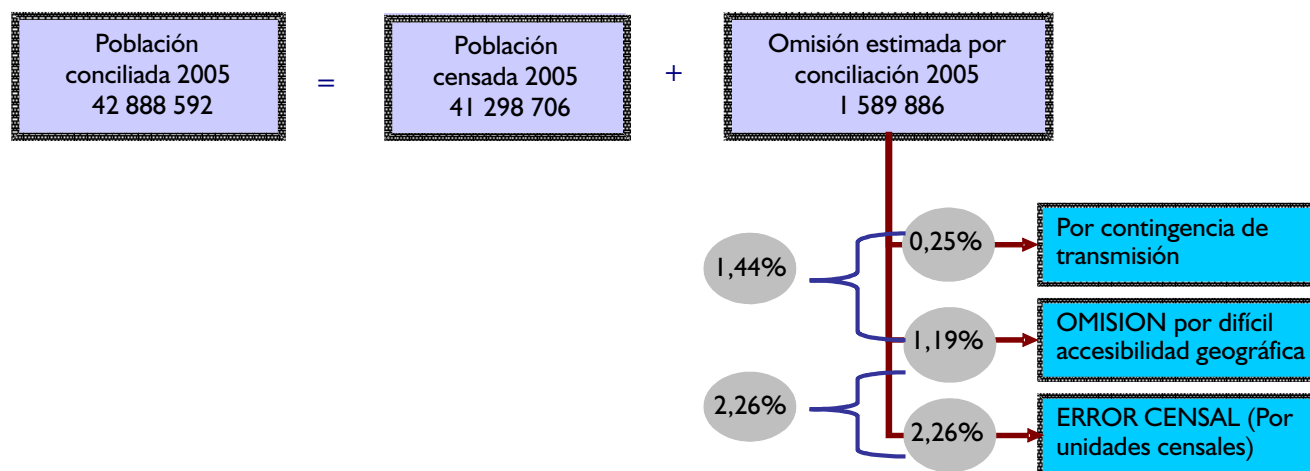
Población conciliada 2005
42 888 592

=

Población censada 2005
41 298 706

+

Omisión estimada por conciliación 2005
1 589 886

1,44%

0,25%

Por contingencia de transmisión

1,19%

OMISION por difícil accesibilidad geográfica

2,26%

2,26%

ERROR CENSAL (Por unidades censales)